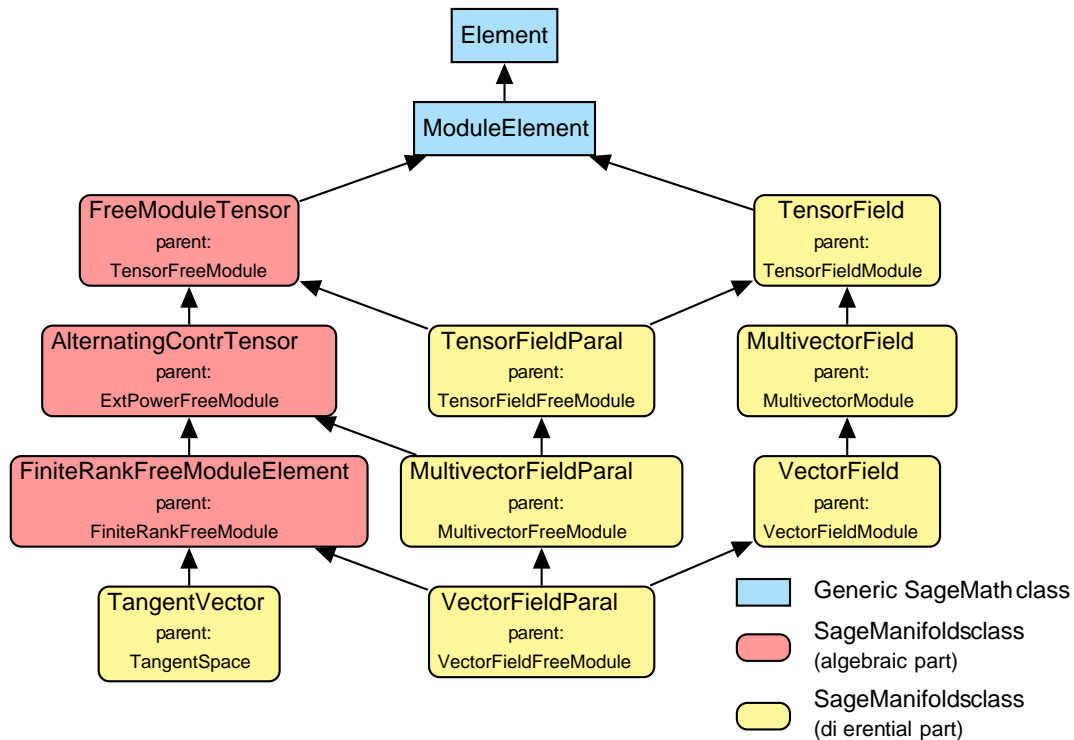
Element

ModuleElement

FreeModuleTensor
parent:
TensorFreeModule

TensorField
parent:
TensorFieldModule

AlternatingContrTensor
parent:
ExtPowerFreeModule

TensorFieldParal
parent:
TensorFieldFreeModule

MultivectorField
parent:
MultivectorModule

FiniteRankFreeModuleElement
parent:
FiniteRankFreeModule

MultivectorFieldParal
parent:
MultivectorFreeModule

VectorField
parent:
VectorFieldModule

TangentVector
parent:
TangentSpace

VectorFieldParal
parent:
VectorFieldFreeModule

Generic SageMath class

SageManifoldsclass
(algebraic part)

SageManifoldsclass
(di erential part)